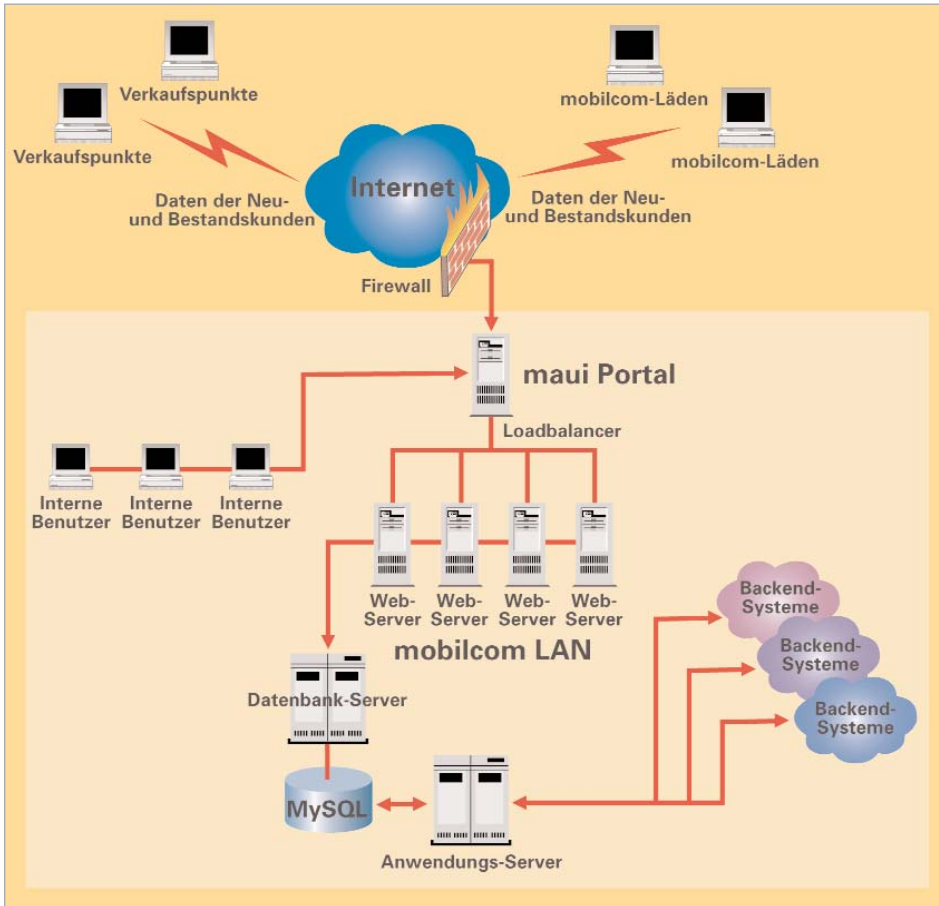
Verkaufspunkte

Verkaufspunkte

mobilcom-Läden

mobilcom-Läden

Internet

Daten der Neu- und Bestandskunden

Daten der Neu- und Bestandskunden

Firewall

maui Portal

Loadbalancer

Interne Benutzer

Interne Benutzer

Interne Benutzer

Web-Server

Web-Server

Web-Server

Web-Server

mobilcom LAN

Backend-Systeme

Backend-Systeme

Backend-Systeme

Datenbank-Server

MySQL

Anwendungs-Server